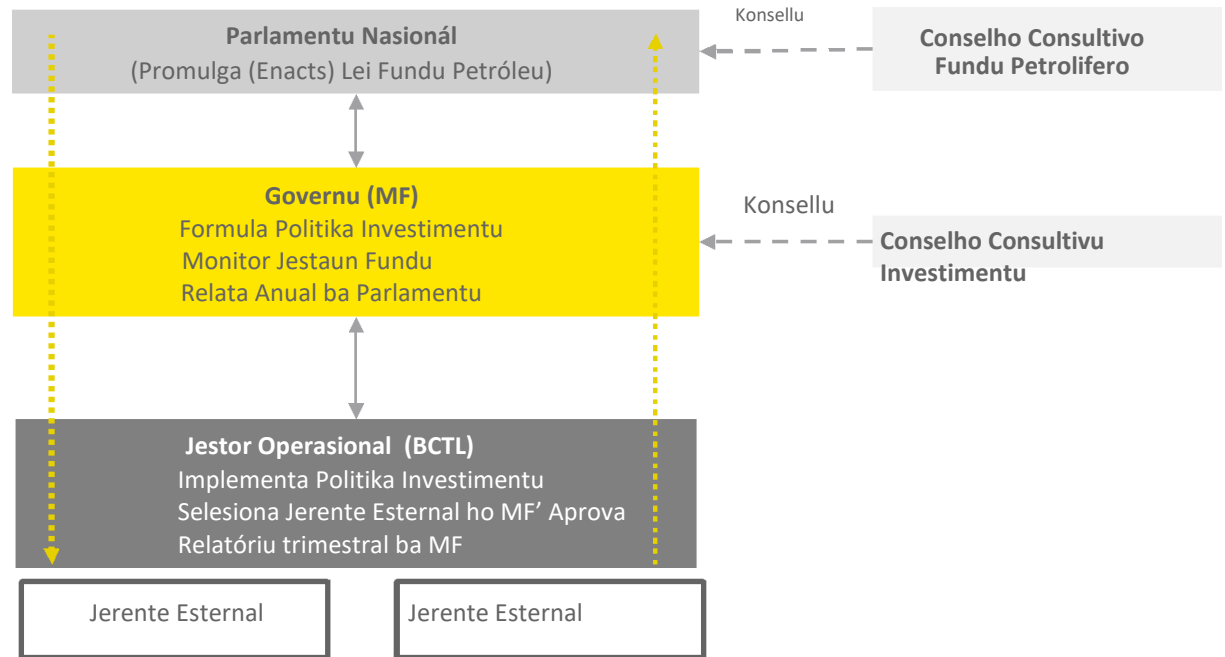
Parlamentu Nasionál
(Promulga (Enacts) Lei Fundu Petróleu)

Konsellu

Conselho Consultivo
Fundu Petrolifero

Governu (MF)
Formula Politika Investimentu
Monitor Jestaun Fundu
Relata Anual ba Parlamentu

Konsellu

Conselho Consultivu
Investimentu

Jestor Operasional (BCTL)
Implementa Politika Investimentu
Selesiona Jerente Esternal ho MF' Aprova
Relatóriu trimestral ba MF

Jerente Esternal

Jerente Esternal